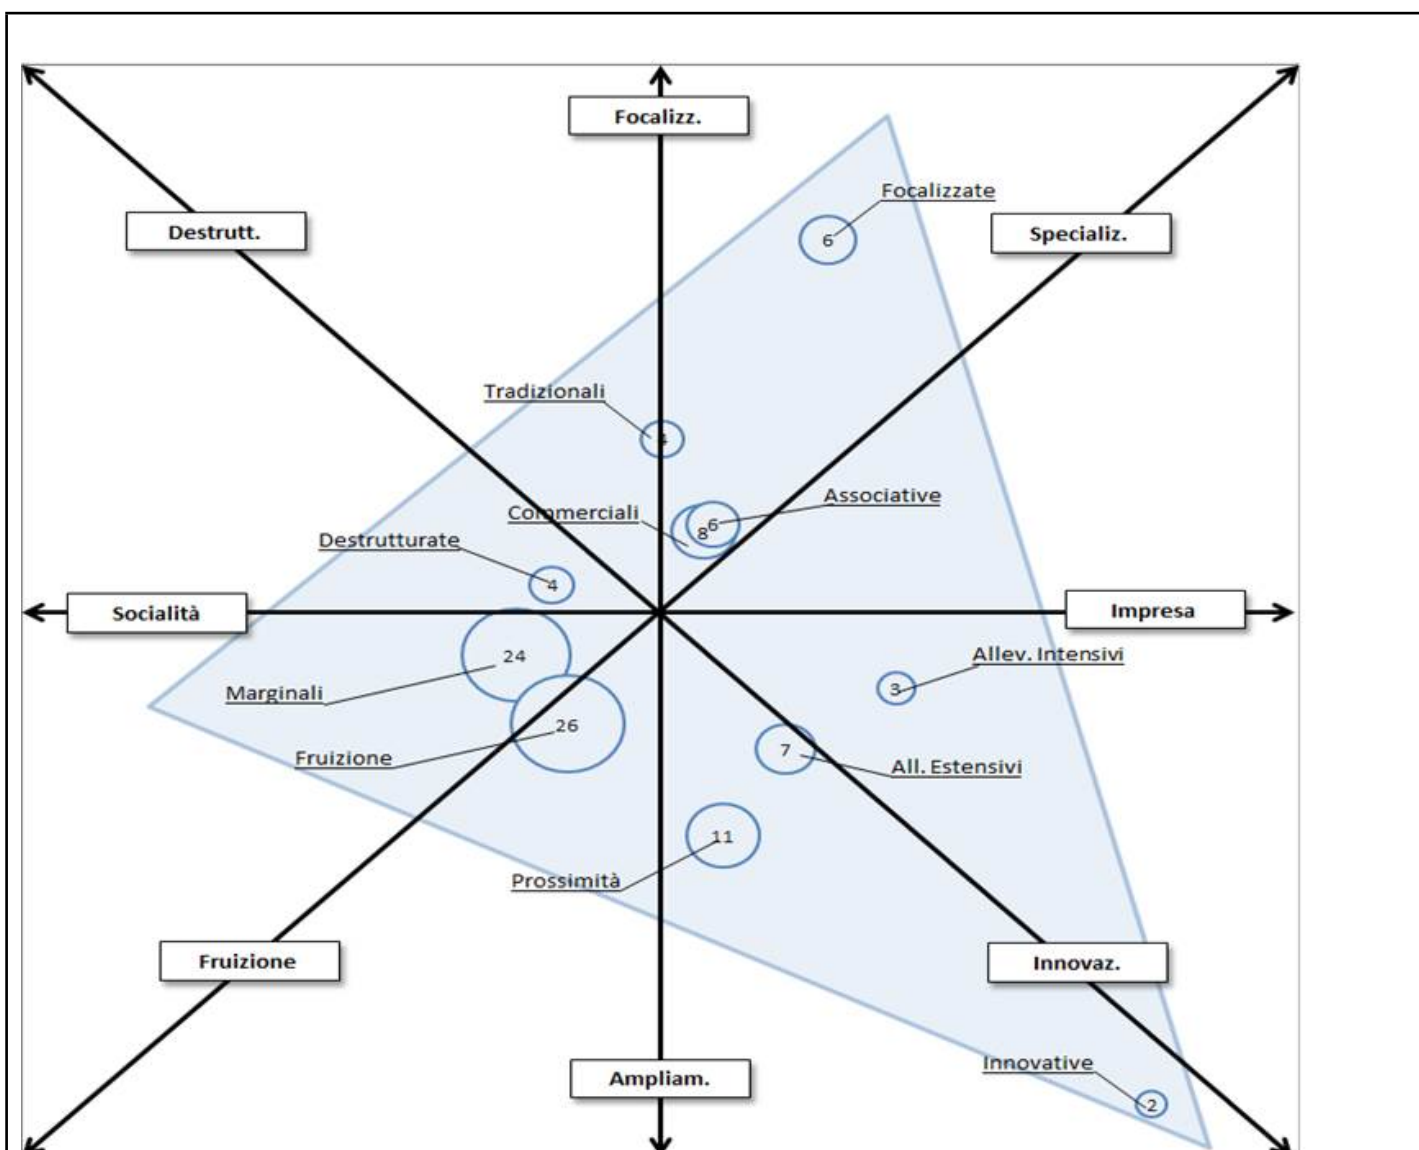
Focalizz.

Destrutt.

Specializ.

Focalizzate

6

Tradizionali

4

Commerciali

8

6

Associative

Destrutturate

4

Socialità

Impresa

24

Marginali

Allev. Intensivi

3

26

Fruizione

7

All. Estensivi

11

Prossimità

Fruizione

Innovaz.

Ampliam.

Innovative

2